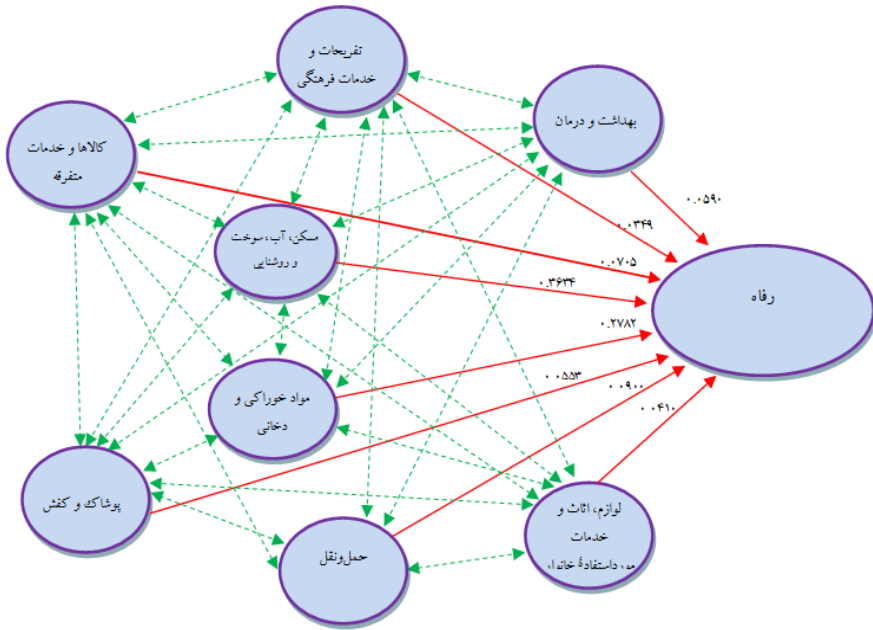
تفریحات و خدمات فرهنگی

بهداشت و درمان

کالاها و خدمات متفرقه

مسکن، آب، سوخت و روشنایی

رفاه

مواد خوراکی و دخانی

پوشاک و کفش

حمل‌ونقل

لوازم، اثاث و خدمات مورد استفادهٔ خانوار

۰.۰۵۹۰

۰.۰۳۴۹

۰.۰۷۰۵

۰.۳۶۳۴

۰.۲۷۸۲

۰.۰۵۵۳

۰.۰۹۰۰

۰.۰۴۱۰